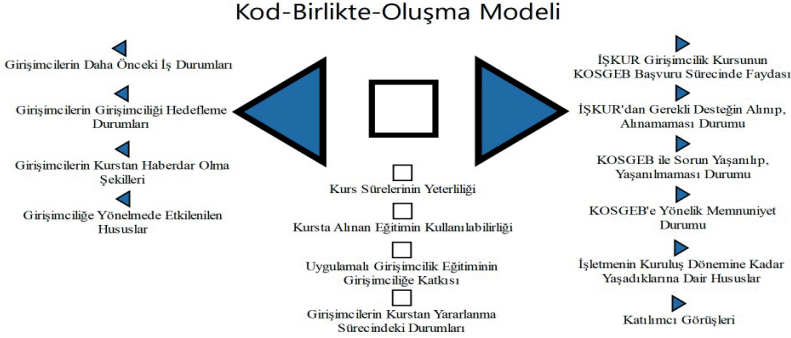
Kod-Birlikte-Oluşma Modeli

Girişimcilerin Daha Önceki İş Durumları

Girişimcilerin Girişimciliği Hedefleme Durumları

Girişimcilerin Kurstan Haberdar Olma Şekilleri

Girişimciliğe Yönelmede Etkilenilen Hususlar

Kurs Sürelerinin Yeterliliği

Kursta Alınan Eğitimin Kullanılabilirliği

Uygulamalı Girişimcilik Eğitiminin Girişimciliğe Katkısı

Girişimcilerin Kurstan Yararlanma Sürecindeki Durumları

İŞKUR Girişimcilik Kursunun KOSGEB Başvuru Sürecinde Faydası

İŞKUR'dan Gerekli Desteğin Alınıp, Alınamaması Durumu

KOSGEB ile Sorun Yaşanılıp, Yaşanılmaması Durumu

KOSGEB'e Yönelik Memnuniyet Durumu

İşletmenin Kuruluş Dönemine Kadar Yaşadıklarına Dair Hususlar

Katılımcı Görüşleri